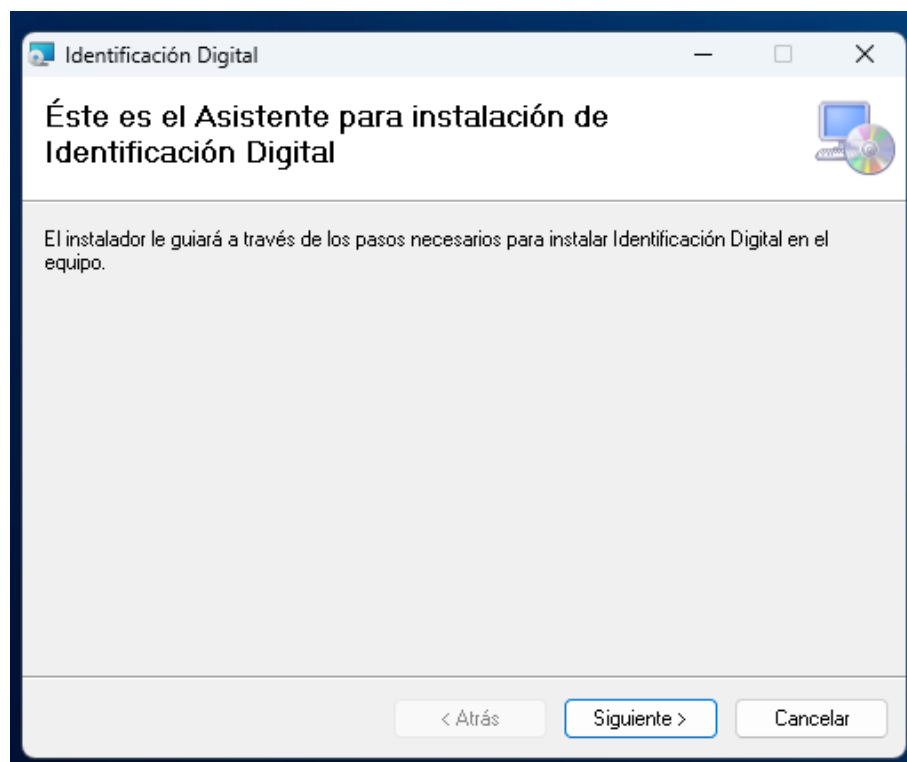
Identificación Digital

Éste es el Asistente para instalación de Identificación Digital

El instalador le guiará a través de los pasos necesarios para instalar Identificación Digital en el equipo.

< Atrás
Siguiente >
Cancelar